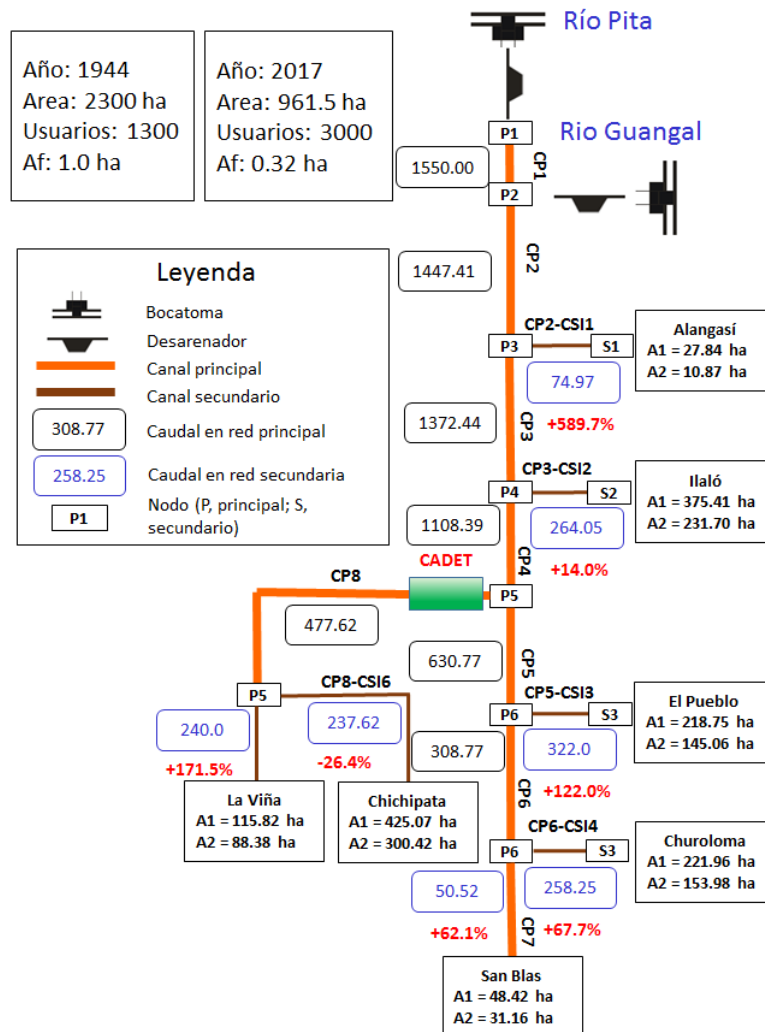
Río Pita

Año: 1944
Area: 2300 ha
Usuarios: 1300
Af: 1.0 ha

Año: 2017
Area: 961.5 ha
Usuarios: 3000
Af: 0.32 ha

P1
Rio Guangal
CP1
1550.00
P2
CP2
1447.41

Leyenda
Bocatoma
Desarenador
Canal principal
Canal secundario
308.77 Caudal en red principal
258.25 Caudal en red secundaria
P1 Nodo (P, principal; S, secundario)

CP2-CSI1
P3
S1
Alangasí
A1 = 27.84 ha
A2 = 10.87 ha
74.97
1372.44
CP3
+589.7%

CP3-CSI2
P4
S2
Ilaló
A1 = 375.41 ha
A2 = 231.70 ha
1108.39
264.05
CP4
+14.0%

CADET
CP8
P5
477.62
630.77
CP5

P5
CP8-CSI6
240.0
237.62
+171.5%
-26.4%

CP5-CSI3
P6
S3
El Pueblo
A1 = 218.75 ha
A2 = 145.06 ha
308.77
322.0
CP6
+122.0%

La Viña
A1 = 115.82 ha
A2 = 88.38 ha

Chichipata
A1 = 425.07 ha
A2 = 300.42 ha

CP6-CSI4
P6
S3
Churoloma
A1 = 221.96 ha
A2 = 153.98 ha
50.52
258.25
+62.1%
CP7
+67.7%

San Blas
A1 = 48.42 ha
A2 = 31.16 ha